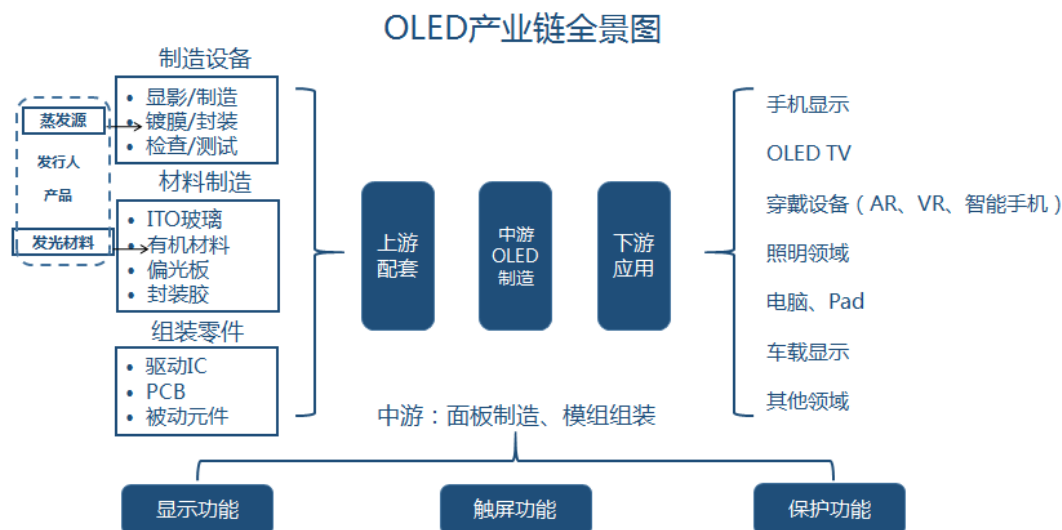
OLED产业链全景图

蒸发源

发行人

产品

发光材料

制造设备

• 显影/制造
• 镀膜/封装
• 检查/测试

材料制造

• ITO玻璃
• 有机材料
• 偏光板
• 封装胶

组装零件

• 驱动IC
• PCB
• 被动元件

上游配套

中游OLED制造

下游应用

手机显示

OLED TV

穿戴设备（AR、VR、智能手机）

照明领域

电脑、Pad

车载显示

其他领域

中游：面板制造、模组组装

显示功能

触屏功能

保护功能